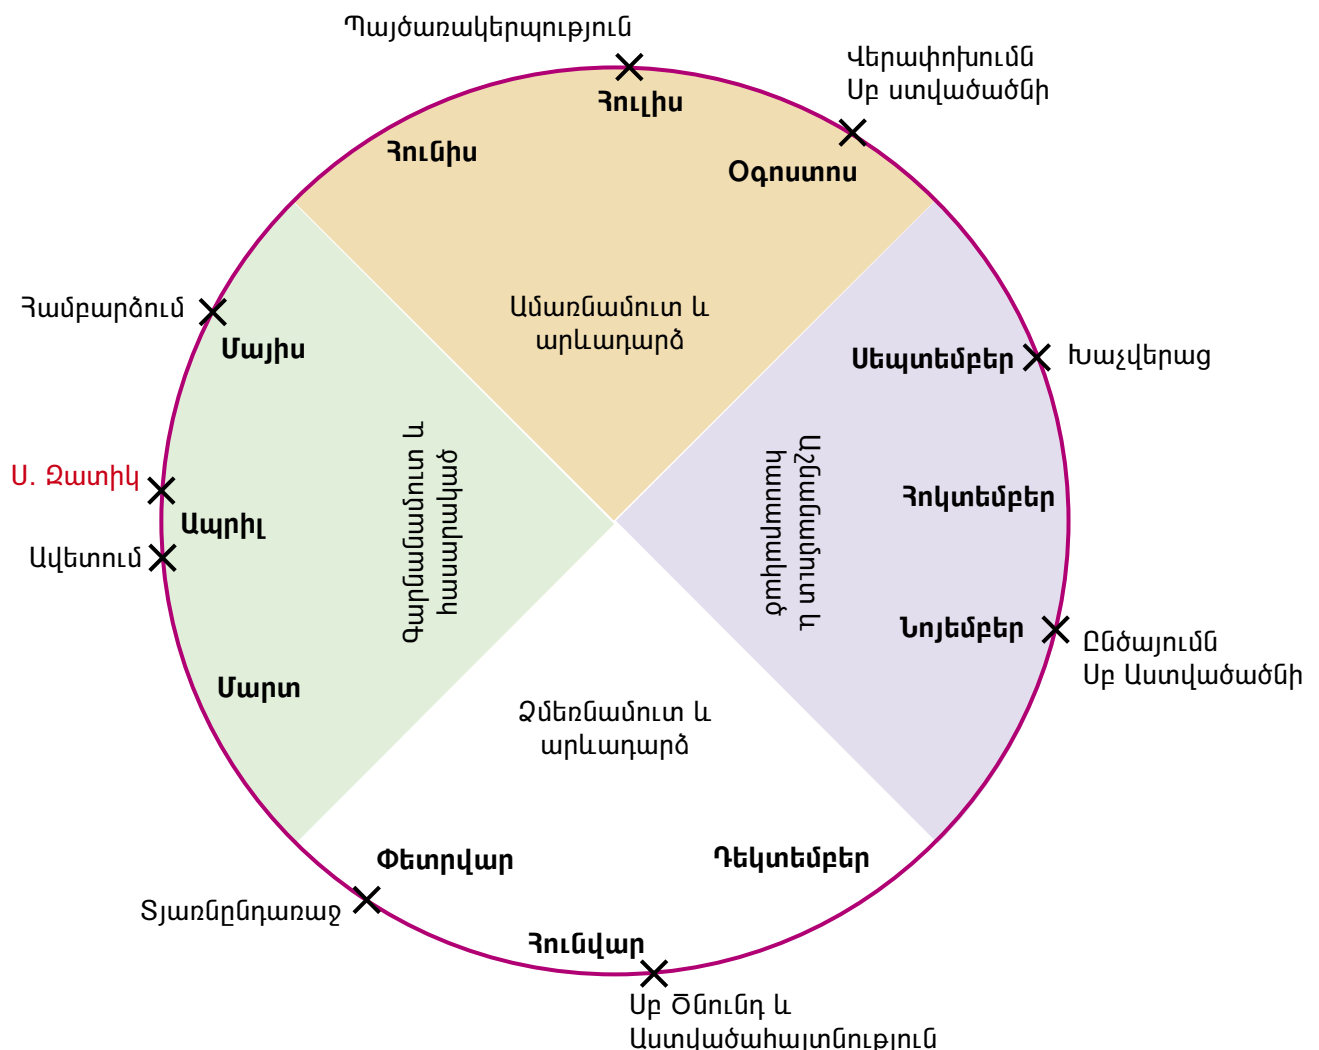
Պայծառակերպություն

Վերափոխումն Սբ ստվածածնի

Հուլիս

Հունիս

Օգոստոս

Ամառնամուտ և արևադարձ

Համբարձում

Մայիս

Սեպտեմբեր

Խաչվերաց

Գարնանամուտ և գիշերահավասար

Աշնանամուտ և գիշերահավասար

Ս. Զատիկ

Ապրիլ

Հոկտեմբեր

Ավետում

Նոյեմբեր

Ընծայումն Սբ Աստվածածնի

Մարտ

Ձմեռնամուտ և արևադարձ

Փետրվար

Դեկտեմբեր

Տյառնընդառաջ

Հունվար

Սբ Ծնունդ և Աստվածահայտնություն